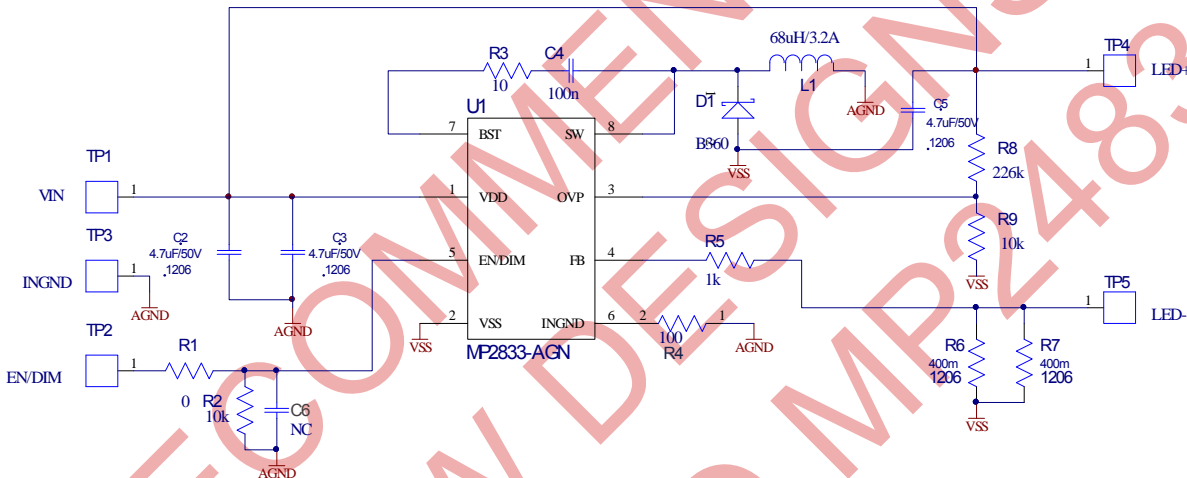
R3
10
C4
100n
68uH/3.2A
L1
D1
B360
AGND
C5
4.7uF/50V
1206
TP4
1
LED+
U1
7 BST
SW 8
VSS
R8
226k
TP1
VIN
1
1 VDD
OVP 3
R9
10k
TP3
INGND
1
C2
4.7uF/50V
1206
AGND
C3
4.7uF/50V
1206
5 EN/DIM
FB 4
R5
1k
VSS
TP5
1
LED-
2 VSS
INGND 6
2
100
R4
1
AGND
VSS
MP2833-AGN
AGND
TP2
EN/DIM
1
R1
0
R2
10k
C6
NC
AGND
R6
400m
1206
R7
400m
1206
VSS
RECOMMENDED DESIGN MP2483